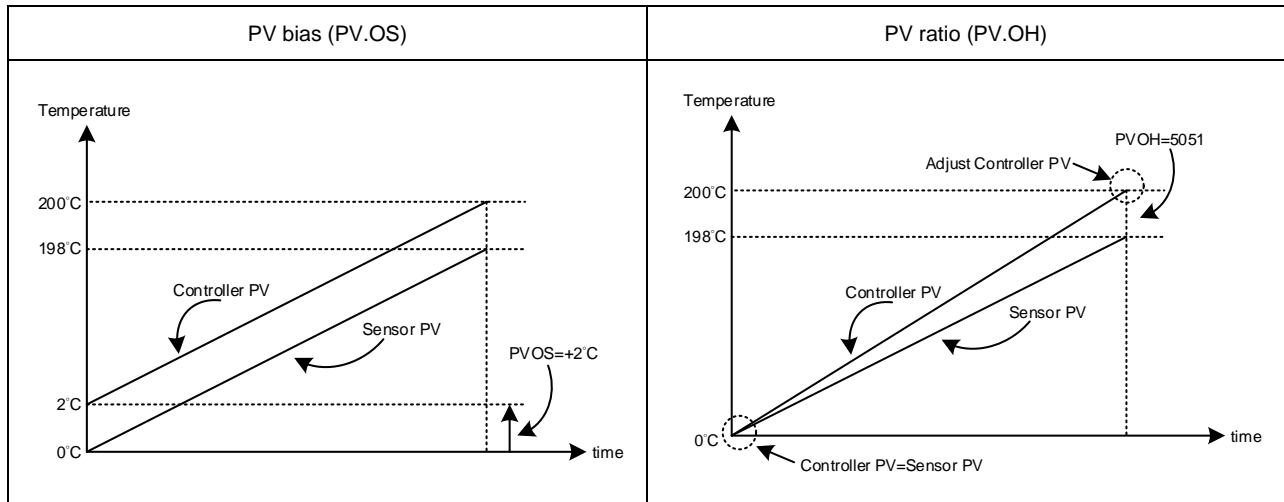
| PV bias (PV.OS) | PV ratio (PV.OH) |
|---|---|
| Temperature<br>200°C<br>198°C<br>Controller PV<br>Sensor PV<br>PVOS=+2°C<br>2°C<br>0°C<br>time | Temperature<br>PVOH=5051<br>Adjust Controller PV<br>200°C<br>198°C<br>Controller PV<br>Sensor PV<br>0°C<br>time<br>Controller PV=Sensor PV |